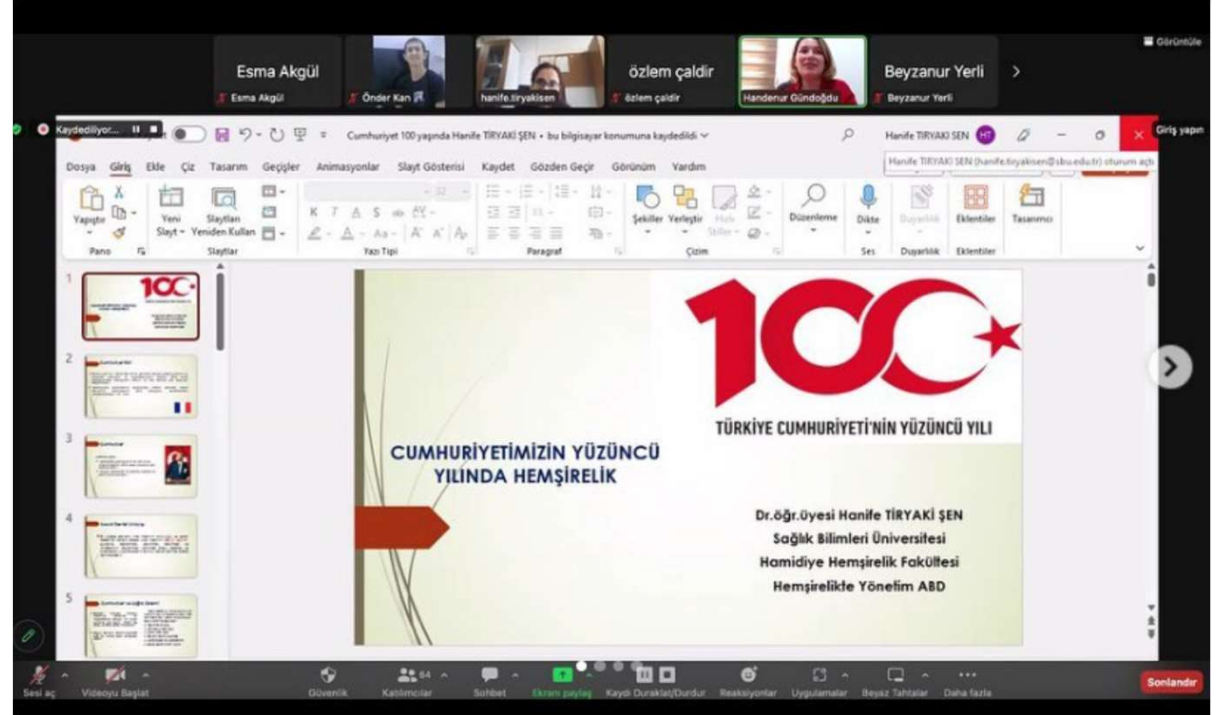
Görüntüle

Esma Akgül
Esma Akgül
Önder Kan
hanife.tiryakisen
özlem çaldir
özlem çaldir
Handenur Gündoğdu
Beyzanur Yerli
Beyzanur Yerli

Kaydediliyor...

Cumhuriyet 100 yaşında Hanife TİRYAKİ ŞEN • bu bilgisayar konumuna kaydedildi

Hanife TİRYAKİ ŞEN HT

Giriş yapın

Hanife TİRYAKİ ŞEN (hanife.tiryakisen@sbu.edu.tr) oturum açtı

Dosya Giriş Ekle Çiz Tasarım Geçişler Animasyonlar Slayt Gösterisi Kaydet Gözden Geçir Görünüm Yardım

Yapıştır Pano Yeni Slayt Slaytları Yeniden Kullan Slaytlar Yazı Tipi Paragraf Şekiller Yerleştir Hızlı Stiller Çizim Düzenleme Dikte Ses Duyarlılık Duyarlılık Eklentiler Eklentiler Tasarımcı

1
2
3
4
5

100

TÜRKİYE CUMHURİYETİ'NİN YÜZÜNCÜ YILI

CUMHURİYETİMİZİN YÜZÜNCÜ YILINDA HEMŞİRELİK

Dr.öğr.Üyesi Hanife TİRYAKİ ŞEN
Sağlık Bilimleri Üniversitesi
Hamidiye Hemşirelik Fakültesi
Hemşirelikte Yönetim ABD

Sesi aç Videoyu Başlat Güvenlik Katılımcılar 64 Sohbet Ekranı paylaş Kaydı Duraklat/Durdur Reaksiyonlar Uygulamalar Beyaz Tahtalar Daha fazla Sonlandır